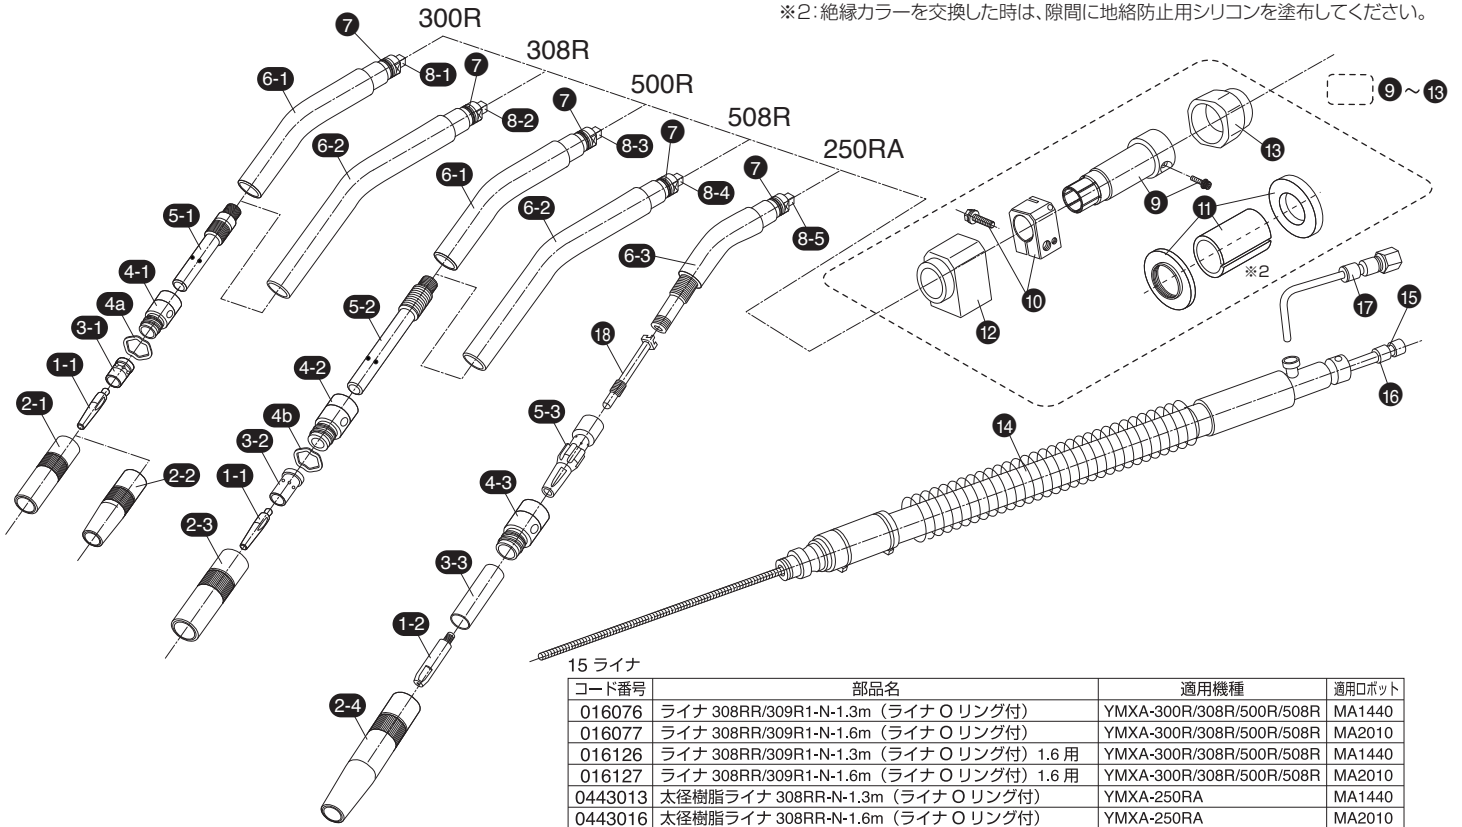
※2：絶縁カラーを交換した時は、隙間に地絡防止用シリコンを塗布してください。

300R
308R
500R
508R
250RA

7
8-1
6-1
7
8-2
6-2
7
8-3
6-1
7
8-4
6-2
7
8-5
6-3
5-1
4-1
4a
3-1
1-1
2-1
2-2
5-2
4-2
4b
3-2
1-1
2-3
18
5-3
4-3
3-3
1-2
2-4
9 ~ 13
13
9
11
10
12
※2
17
15
16
14

15 ライナ

| コード番号 | 部品名 | 適用機種 | 適用ロボット |
|---|---|---|---|
| 016076 | ライナ 308RR/309R1-N-1.3m（ライナ O リング付） | YMXA-300R/308R/500R/508R | MA1440 |
| 016077 | ライナ 308RR/309R1-N-1.6m（ライナ O リング付） | YMXA-300R/308R/500R/508R | MA2010 |
| 016126 | ライナ 308RR/309R1-N-1.3m（ライナ O リング付）1.6 用 | YMXA-300R/308R/500R/508R | MA1440 |
| 016127 | ライナ 308RR/309R1-N-1.6m（ライナ O リング付）1.6 用 | YMXA-300R/308R/500R/508R | MA2010 |
| 0443013 | 太径樹脂ライナ 308RR-N-1.3m（ライナ O リング付） | YMXA-250RA | MA1440 |
| 0443016 | 太径樹脂ライナ 308RR-N-1.6m（ライナ O リング付） | YMXA-250RA | MA2010 |